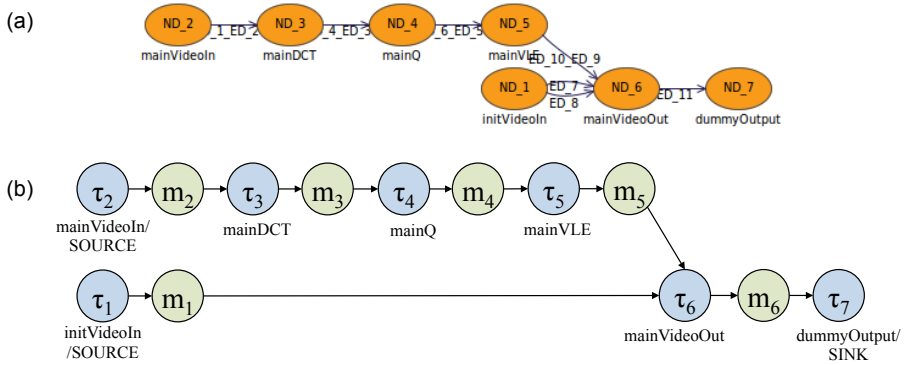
(a)

ND_2 _1_ED_2 ND_3 _4_ED_3 ND_4 _6_ED_5 ND_5

mainVideoIn mainDCT mainQ mainVLE

ED_10_ED_9

ND_1 ED_7 ED_8 ND_6 ED_11 ND_7

initVideoIn mainVideoOut dummyOutput

(b)

$\tau_2$ $m_2$ $\tau_3$ $m_3$ $\tau_4$ $m_4$ $\tau_5$ $m_5$

mainVideoIn/ SOURCE mainDCT mainQ mainVLE

$\tau_1$ $m_1$ $\tau_6$ $m_6$ $\tau_7$

initVideoIn /SOURCE mainVideoOut dummyOutput/ SINK